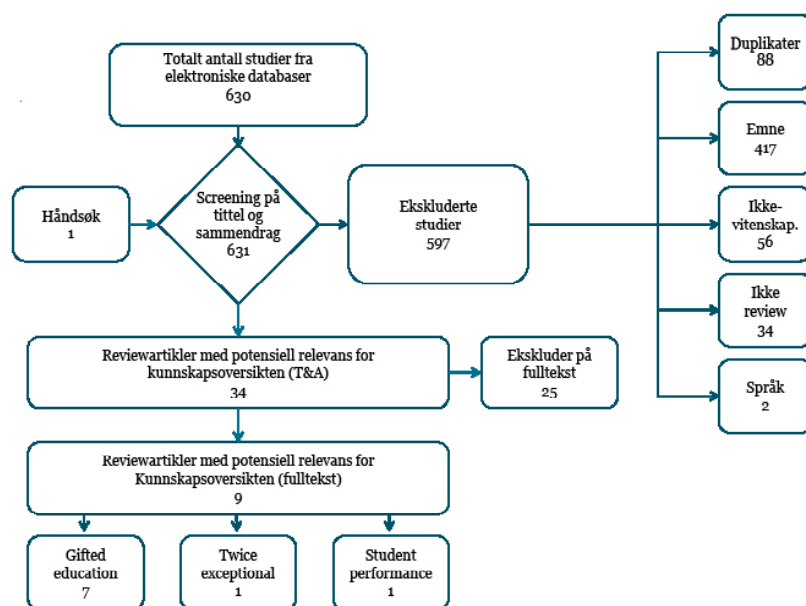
Totalt antall studier fra elektroniske databaser
630

Håndsøk
1

Screening på tittel og sammendrag
631

Ekskluderte studier
597

Duplikater
88

Emne
417

Ikke-vitenskap.
56

Ikke review
34

Språk
2

Reviewartikler med potensiell relevans for kunnskapsoversikten (T&A)
34

Ekskluder på fulltekst
25

Reviewartikler med potensiell relevans for Kunnskapsoversikten (fulltekst)
9

Gifted education
7

Twice exceptional
1

Student performance
1